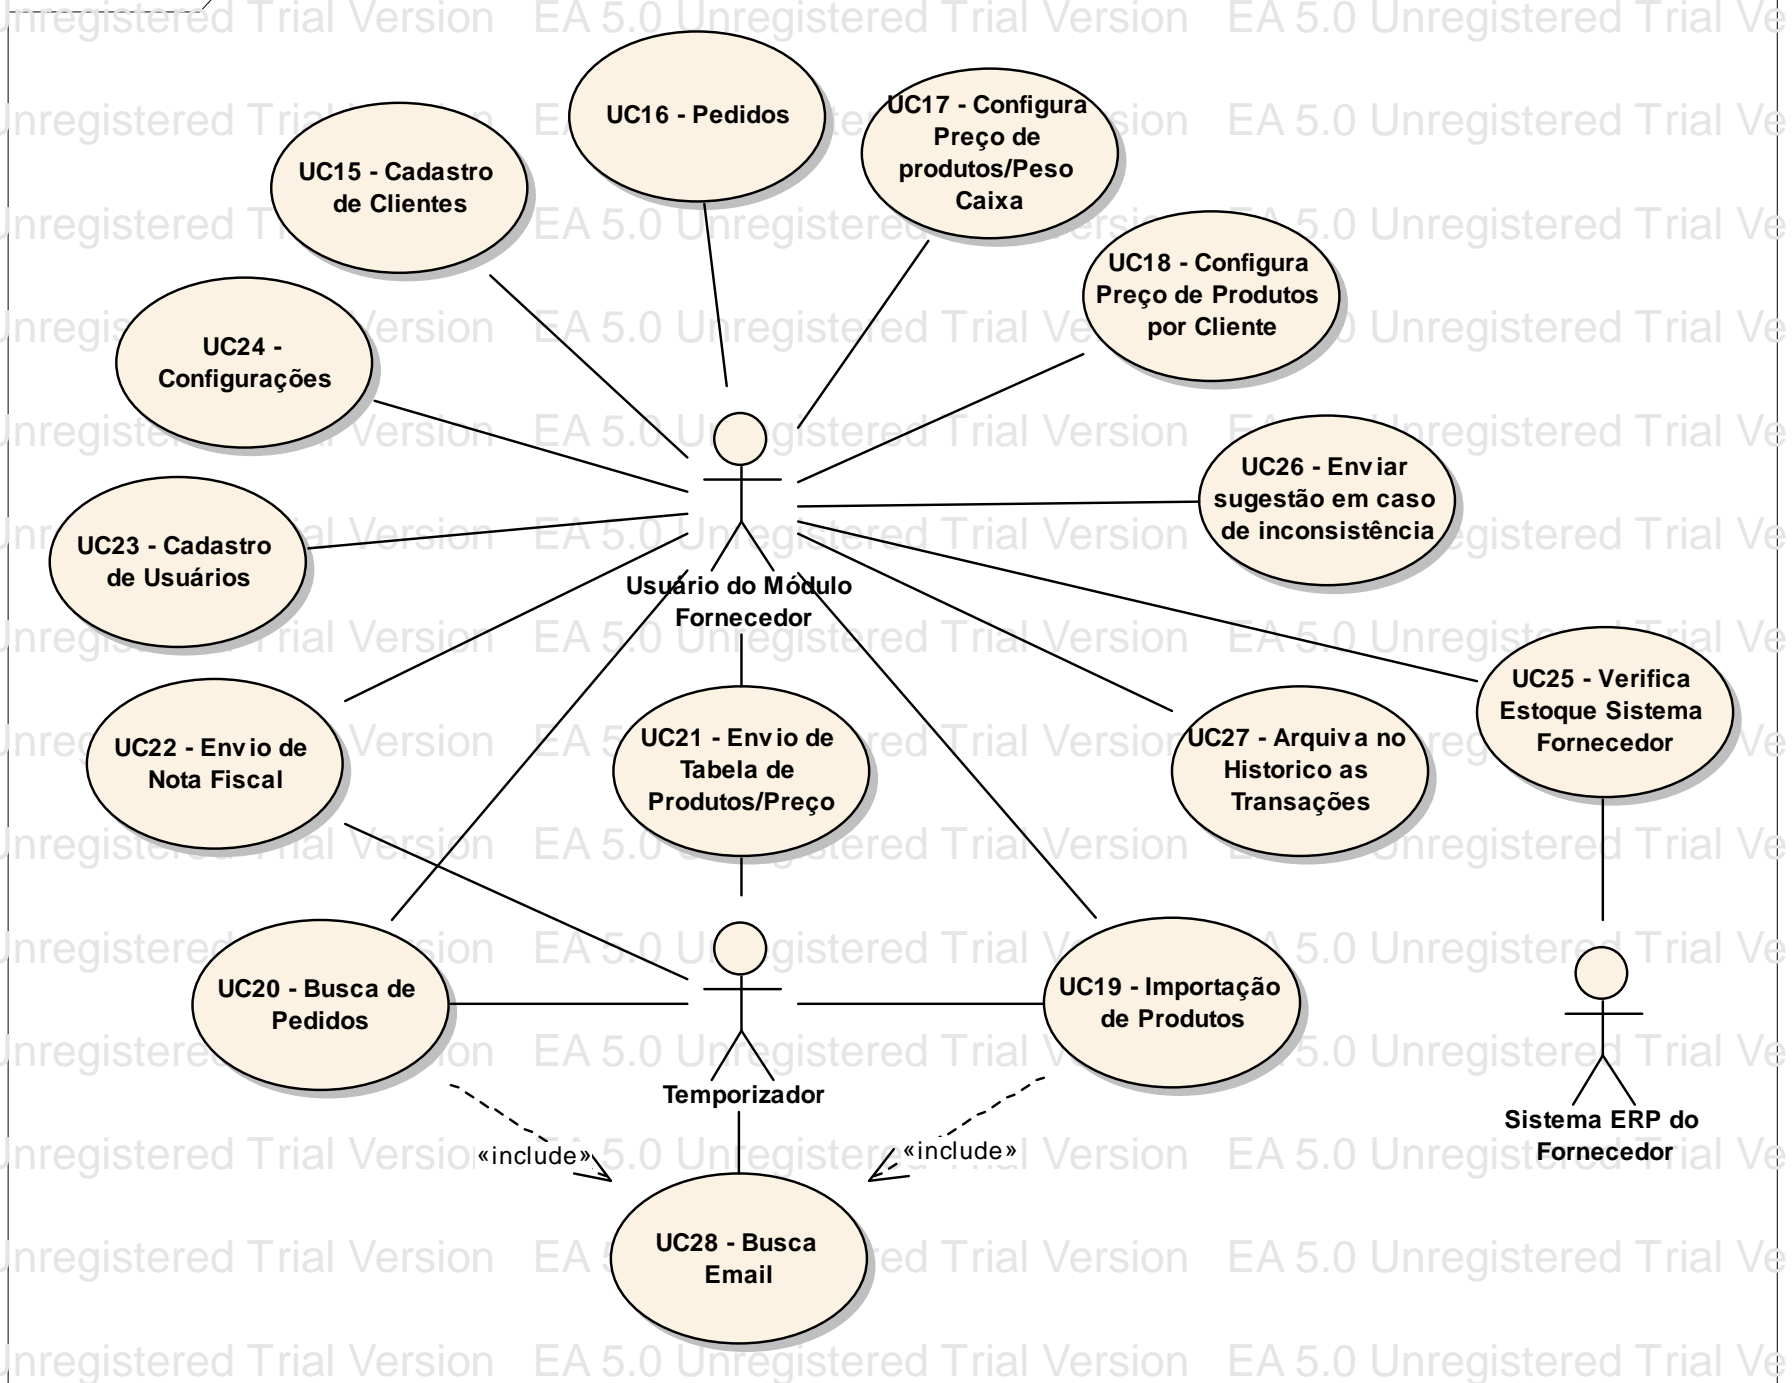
nregistered Trial Version EA 5.0 Unregistered Trial Version EA 5.0 Unregistered Trial Ve

UC16 - Pedidos

UC17 - Configura Preço de produtos/Peso Caixa

UC15 - Cadastro de Clientes

UC18 - Configura Preço de Produtos por Cliente

UC24 - Configurações

UC26 - Enviar sugestão em caso de inconsistência

UC23 - Cadastro de Usuários

Usuário do Módulo Fornecedor

UC25 - Verifica Estoque Sistema Fornecedor

UC22 - Envio de Nota Fiscal

UC21 - Envio de Tabela de Produtos/Preço

UC27 - Arquiva no Historico as Transações

UC20 - Busca de Pedidos

UC19 - Importação de Produtos

Temporizador

Sistema ERP do Fornecedor

«include»

«include»

UC28 - Busca Email

nregistered Trial Version EA 5.0 Unregistered Trial Version EA 5.0 Unregistered Trial Ve